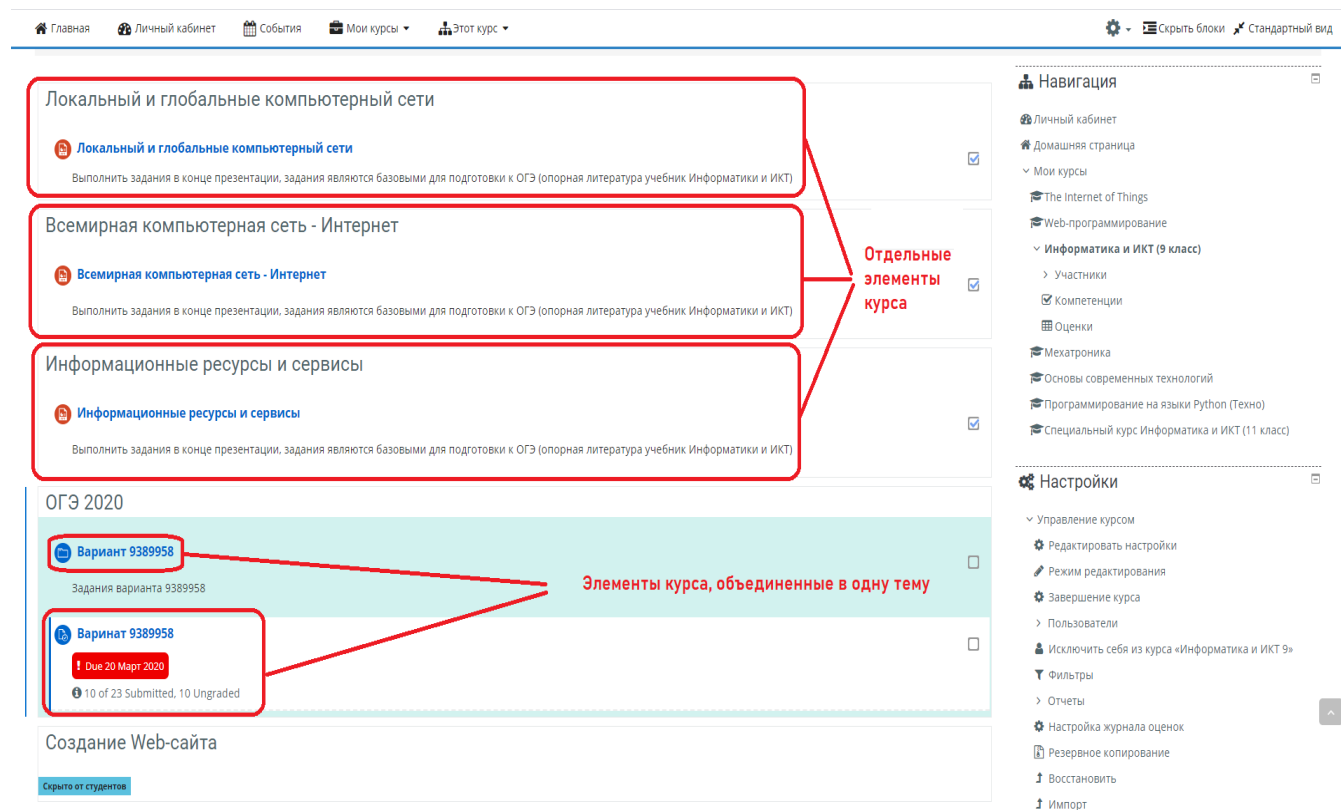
Главная Личный кабинет События Мои курсы ▾ Этот курс ▾ Скрыть блоки Стандартный вид

Локальный и глобальные компьютерный сети

Локальный и глобальные компьютерный сети

Выполнить задания в конце презентации, задания являются базовыми для подготовки к ОГЭ (опорная литература учебник Информатики и ИКТ)

Всемирная компьютерная сеть - Интернет

Всемирная компьютерная сеть - Интернет

Выполнить задания в конце презентации, задания являются базовыми для подготовки к ОГЭ (опорная литература учебник Информатики и ИКТ)

Информационные ресурсы и сервисы

Информационные ресурсы и сервисы

Выполнить задания в конце презентации, задания являются базовыми для подготовки к ОГЭ (опорная литература учебник Информатики и ИКТ)

Отдельные элементы курса

ОГЭ 2020

Вариант 9389958

Задания варианта 9389958

Элементы курса, объединенные в одну тему

Варинат 9389958

! Due 20 Март 2020

10 of 23 Submitted, 10 Ungraded

Создание Web-сайта

Скрыто от студентов

Навигация

Личный кабинет
Домашняя страница
Мои курсы
The Internet of Things
Web-программирование
Информатика и ИКТ (9 класс)
Участники
Компетенции
Оценки
Мехатроника
Основы современных технологий
Программирование на языки Python (Техно)
Специальный курс Информатика и ИКТ (11 класс)

Настройки

Управление курсом
Редактировать настройки
Режим редактирования
Завершение курса
Пользователи
Исключить себя из курса «Информатика и ИКТ 9»
Фильтры
Отчеты
Настройка журнала оценок
Резервное копирование
Восстановить
Импорт